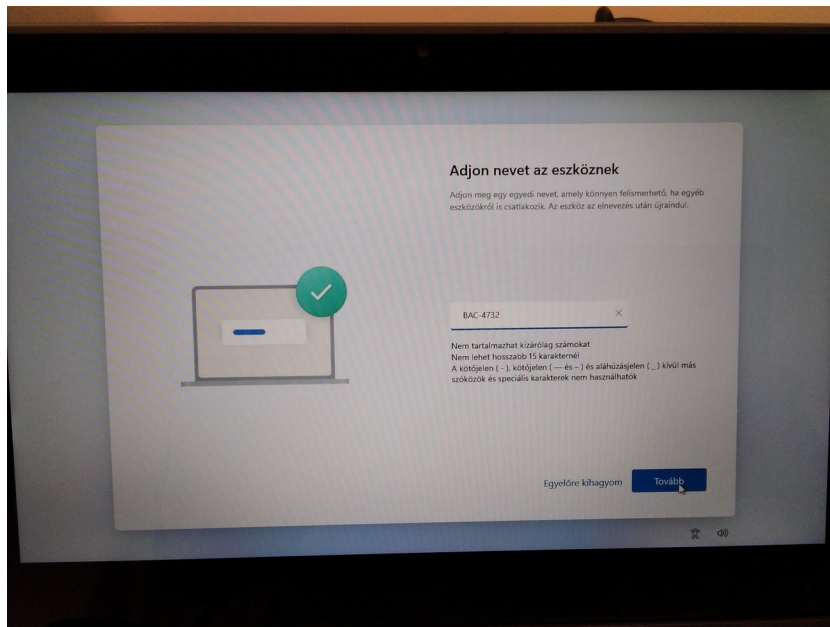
Adjon nevet az eszköznek

Adjon meg egy egyedi nevet, amely könnyen felismerhető, ha egyéb eszközökről is csatlakozik. Az eszköz az elnevezés után újraindul.

BAC-4732

Nem tartalmazhat kizárólag számokat
Nem lehet hosszabb 15 karakternél
A kötőjelen ( - ), kötőjelen ( — és – ) és aláhúzásjelen ( _ ) kívül más szóközök és speciális karakterek nem használhatók

Egyelőre kihagyom

Tovább